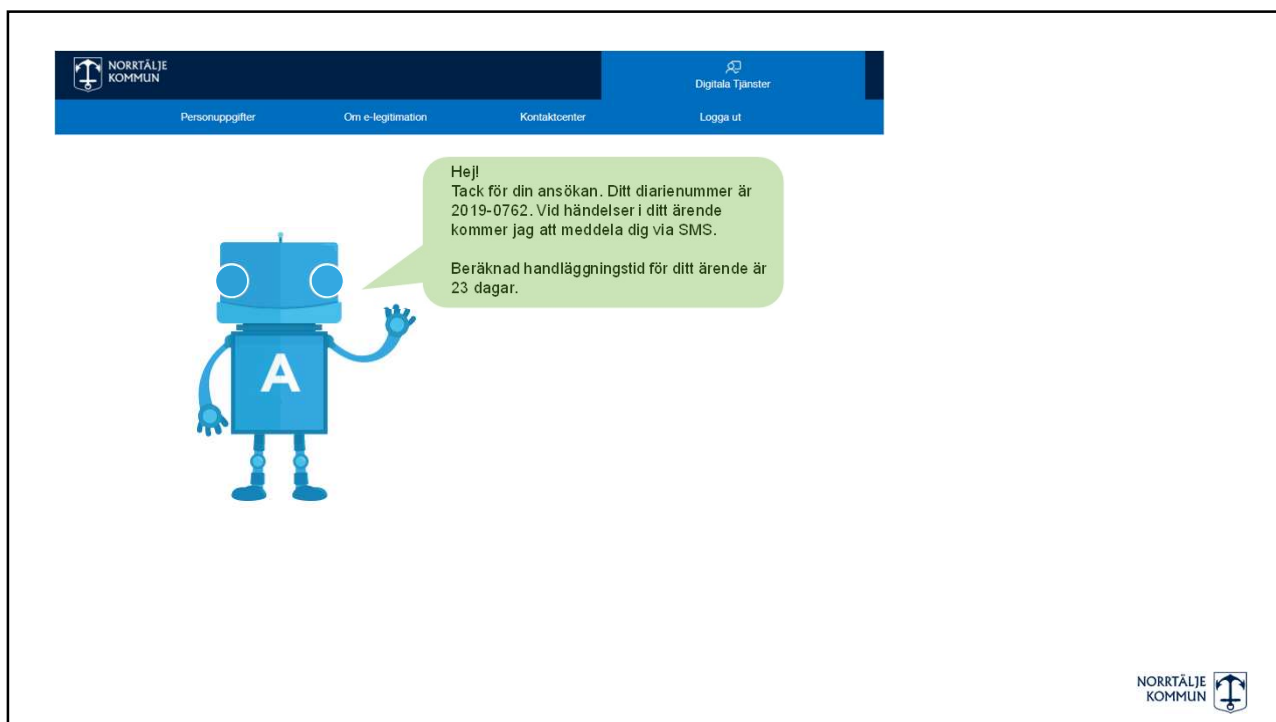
NORRTÄLJE KOMMUN

Digitala Tjänster

Personuppgifter Om e-legitimation Kontaktcenter Logga ut

Hej!
Tack för din ansökan. Ditt diarienummer är 2019-0762. Vid händelser i ditt ärende kommer jag att meddela dig via SMS.

Beräknad handläggningstid för ditt ärende är 23 dagar.

A

NORRTÄLJE KOMMUN